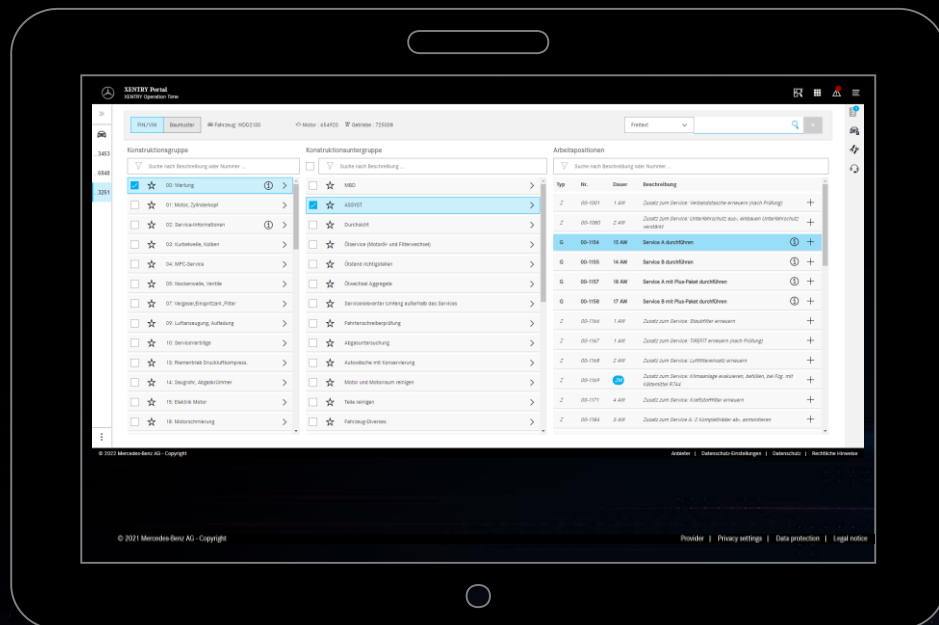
XENTRY Portal
XENTRY Operation Time

FIN/VIN Baumuster Fahrzeug: WDD2100 Motor : 654920 Getriebe : 725008

Freitext

.3453
.6848
.3251

Konstruktionsgruppe
Suche nach Beschreibung oder Nummer ...

00: Wartung
01: Motor, Zylinderkopf
02: Service-Informationen
03: Kurbelwelle, Kolben
04: MPC-Service
05: Nockenwelle, Ventile
07: Vergaser,Einspritzanl.,Filter
09: Luftansaugung, Aufladung
10: Serviceverträge
13: Riementrieb Druckluftkompress.
14: Saugrohr, Abgaskrümmer
15: Elektrik Motor
18: Motorschmierung

Konstruktionsuntergruppe
Suche nach Beschreibung

M&D
ASSYST
Durchsicht
Ölservice (Motoröl- und Filterwechsel)
Ölstand richtigstellen
Ölwechsel Aggregate
Servicelevel-orter Umfang außerhalb des Services
Fahrtenschreiberprüfung
Abgasuntersuchung
Autowäsche mit Konservierung
Motor und Motorraum reinigen
Teile reinigen
Fahrzeug-Diverses

Arbeitspositionen
Suche nach Beschreibung oder Nummer ...

| Typ | Nr. | Dauer | Beschreibung |
|---|---|---|---|
| Z | 00-1001 | 1 AW | Zusatz zum Service: Verbandstasche erneuern (nach Prüfung) |
| Z | 00-1060 | 2 AW | Zusatz zum Service: Unterfahrschutz aus-, einbauen (Unterfahrschutz verstärkt) |
| G | 00-1154 | 13 AW | Service A durchführen |
| G | 00-1155 | 14 AW | Service B durchführen |
| G | 00-1157 | 18 AW | Service A mit Plus-Paket durchführen |
| G | 00-1158 | 17 AW | Service B mit Plus-Paket durchführen |
| Z | 00-1164 | 1 AW | Zusatz zum Service: Staubfilter erneuern |
| Z | 00-1167 | 1 AW | Zusatz zum Service: TIREFIT erneuern (nach Prüfung) |
| Z | 00-1168 | 2 AW | Zusatz zum Service: Luftfiltereinsatz erneuern |
| Z | 00-1169 | 2M | Zusatz zum Service: Klimaanlage evakuieren, befüllen, bei Fzg. mit Kältemittel R744 |
| Z | 00-1171 | 4 AW | Zusatz zum Service: Kraftstofffilter erneuern |
| Z | 00-1184 | 8 AW | Zusatz zum Service & -2 Kompletträder ab-, anmontieren |

© 2022 Mercedes-Benz AG - Copyright
Anbieter | Datenschutz-Einstellungen | Datenschutz | Rechtliche Hinweise

© 2021 Mercedes-Benz AG - Copyright
Provider | Privacy settings | Data protection | Legal notice